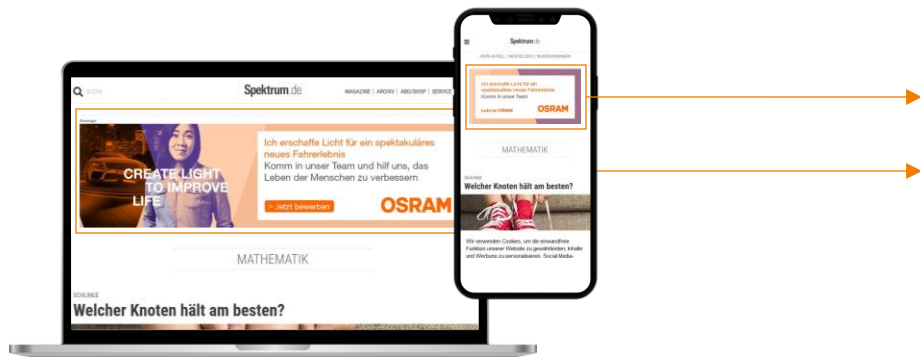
SUCHE

Spektrum.de

MAGAZINE | ARCHIV | ABO/SHOP | SERVICE

Anzeige

CREATE LIGHT TO IMPROVE LIFE

Ich erschaffe Licht für ein spektakuläres neues Fahrerlebnis

Komm in unser Team und hilf uns, das Leben der Menschen zu verbessern

> Jetzt bewerben

OSRAM

MATHEMATIK

SCHLINGE

Welcher Knoten hält am besten?

Spektrum.de

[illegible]

Ich erschaffe Licht für ein spektakuläres neues Fahrerlebnis Komm in unser Team

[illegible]

OSRAM

MATHEMATIK

SCHLINGE

Welcher Knoten hält am besten?

Wir verwenden Cookies, um die einwandfreie Funktion unserer Website zu gewährleisten, Inhalte und Werbung zu personalisieren, Social Media-